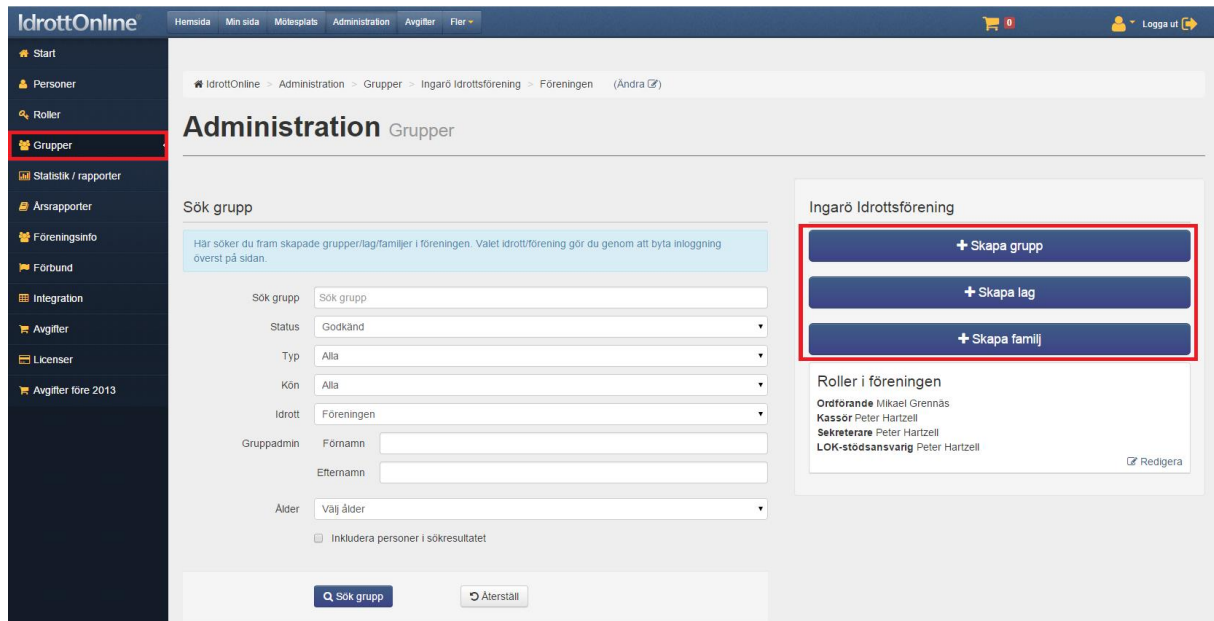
IdrottOnline
Hemsida Min sida Mötesplats Administration Avgifter Fler
0
Logga ut

Start
Personer
Roller
Grupper
Statistik / rapporter
Årsrapporter
Föreningsinfo
Förbund
Integration
Avgifter
Licenser
Avgifter före 2013

IdrottOnline > Administration > Grupper > Ingarö Idrottsförening > Föreningen (Ändra)

Administration Grupper

Sök grupp

Här söker du fram skapade grupper/lag/familjer i föreningen. Valet idrott/förening gör du genom att byta inloggning överst på sidan.

Sök grupp | Sök grupp
Status | Godkänd
Typ | Alla
Kön | Alla
Idrott | Föreningen
Gruppadmin | Förnamn
Efternamn
Ålder | Välj ålder
Inkludera personer i sökresultatet

Sök grupp
Återställ

Ingarö Idrottsförening
+ Skapa grupp
+ Skapa lag
+ Skapa familj

Roller i föreningen
Ordförande Mikael Grennäs
Kassör Peter Hartzell
Sekreterare Peter Hartzell
LOK-stödsansvarig Peter Hartzell
Redigera